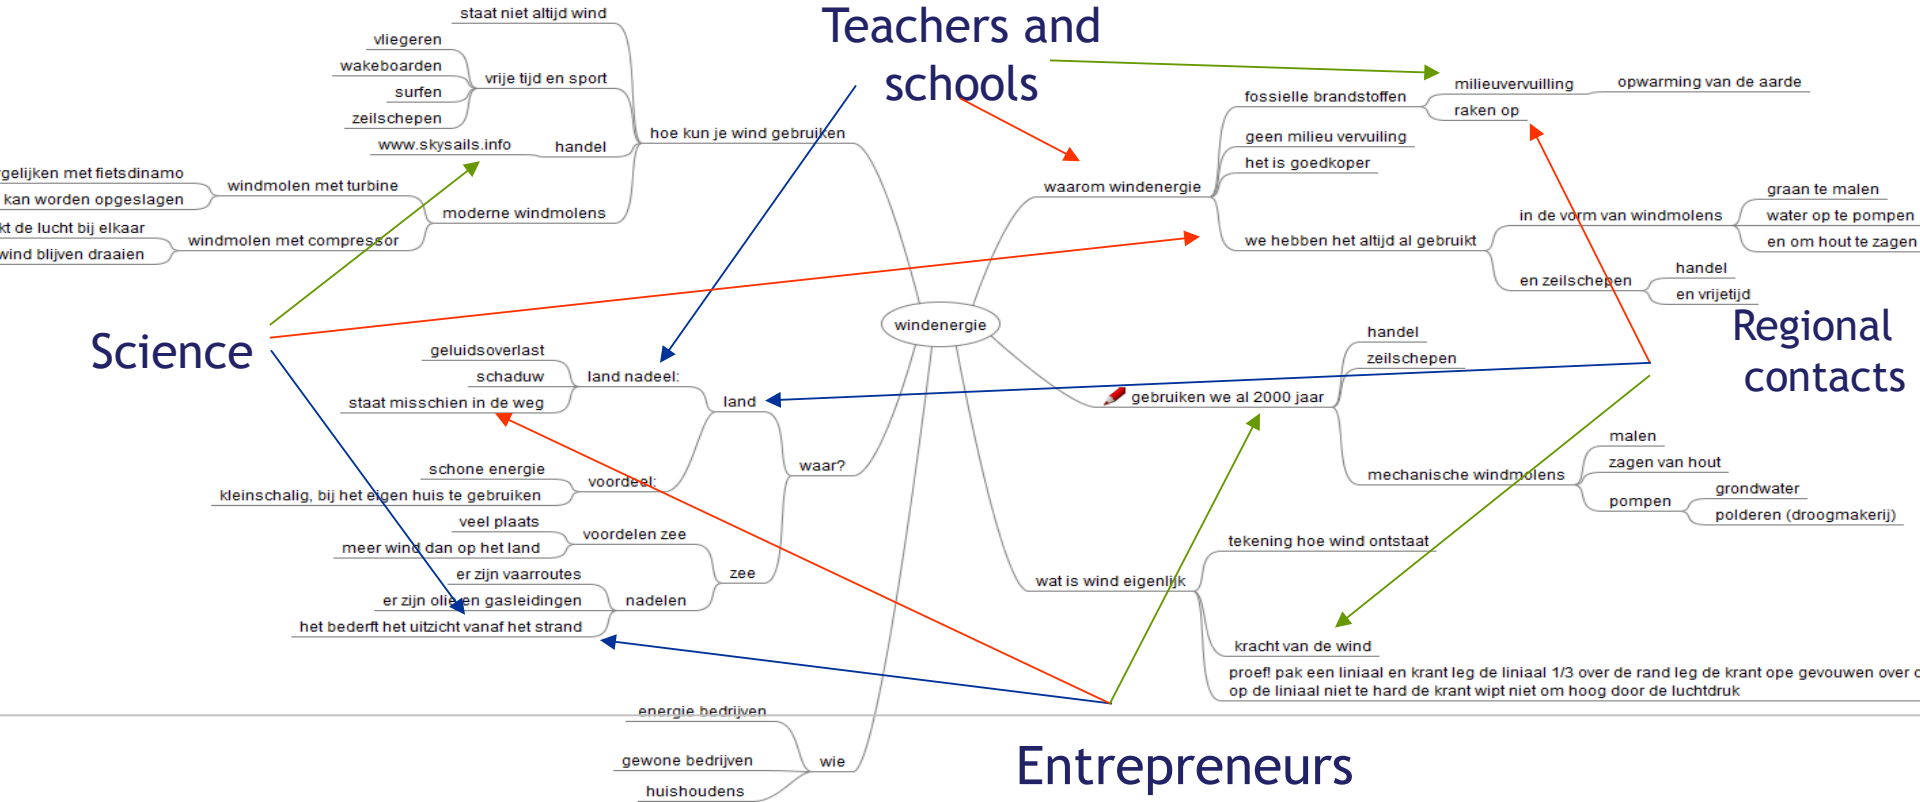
Teachers and schools

Science

Regional contacts

Entrepreneurs

windenergie

hoe kun je wind gebruiken
staat niet altijd wind
vrije tijd en sport
vliegeren
wakeboarden
surfen
zeilschepen
handel
www.skysails.info
moderne windmolens
windmolen met turbine
gelijken met fietsdinamo
kan worden opgeslagen
windmolen met compressor
kt de lucht bij elkaar
wind blijven draaien

waarom windenergie
fossielle brandstoffen
milieuvervuilling
opwarming van de aarde
raken op
geen milieu vervuiling
het is goedkoper
we hebben het altijd al gebruikt
in de vorm van windmolens
graan te malen
water op te pompen
en om hout te zagen
en zeilschepen
handel
en vrijetijd

gebruiken we al 2000 jaar
handel
zeilschepen
mechanische windmolens
malen
zagen van hout
pompen
grondwater
polderen (droogmakerij)

wat is wind eigenlijk
tekening hoe wind ontstaat
kracht van de wind
proef! pak een liniaal en krant leg de liniaal 1/3 over de rand leg de krant ope gevouwen over d
op de liniaal niet te hard de krant wipt niet om hoog door de luchtdruk

waar?
land
land nadeel:
geluidsoverlast
schaduw
staat misschien in de weg
voordeel:
schone energie
kleinschalig, bij het eigen huis te gebruiken
zee
voordelen zee
veel plaats
meer wind dan op het land
nadelen
er zijn vaarroutes
er zijn olie en gasleidingen
het bederft het uitzicht vanaf het strand

wie
energie bedrijven
gewone bedrijven
huishoudens